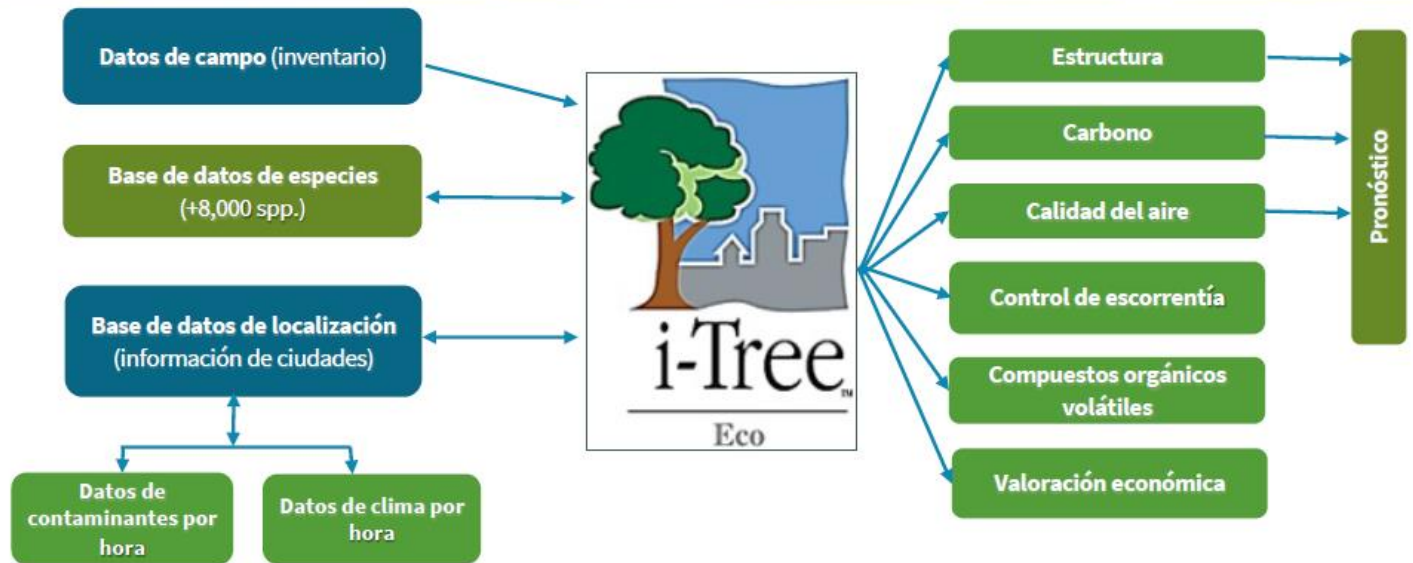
Datos de campo (inventario)

Base de datos de especies (+8,000 spp.)

Base de datos de localización (información de ciudades)

Datos de contaminantes por hora

Datos de clima por hora

i-Tree™

Eco

Estructura

Carbono

Calidad del aire

Control de escorrentía

Compuestos orgánicos volátiles

Valoración económica

Pronóstico